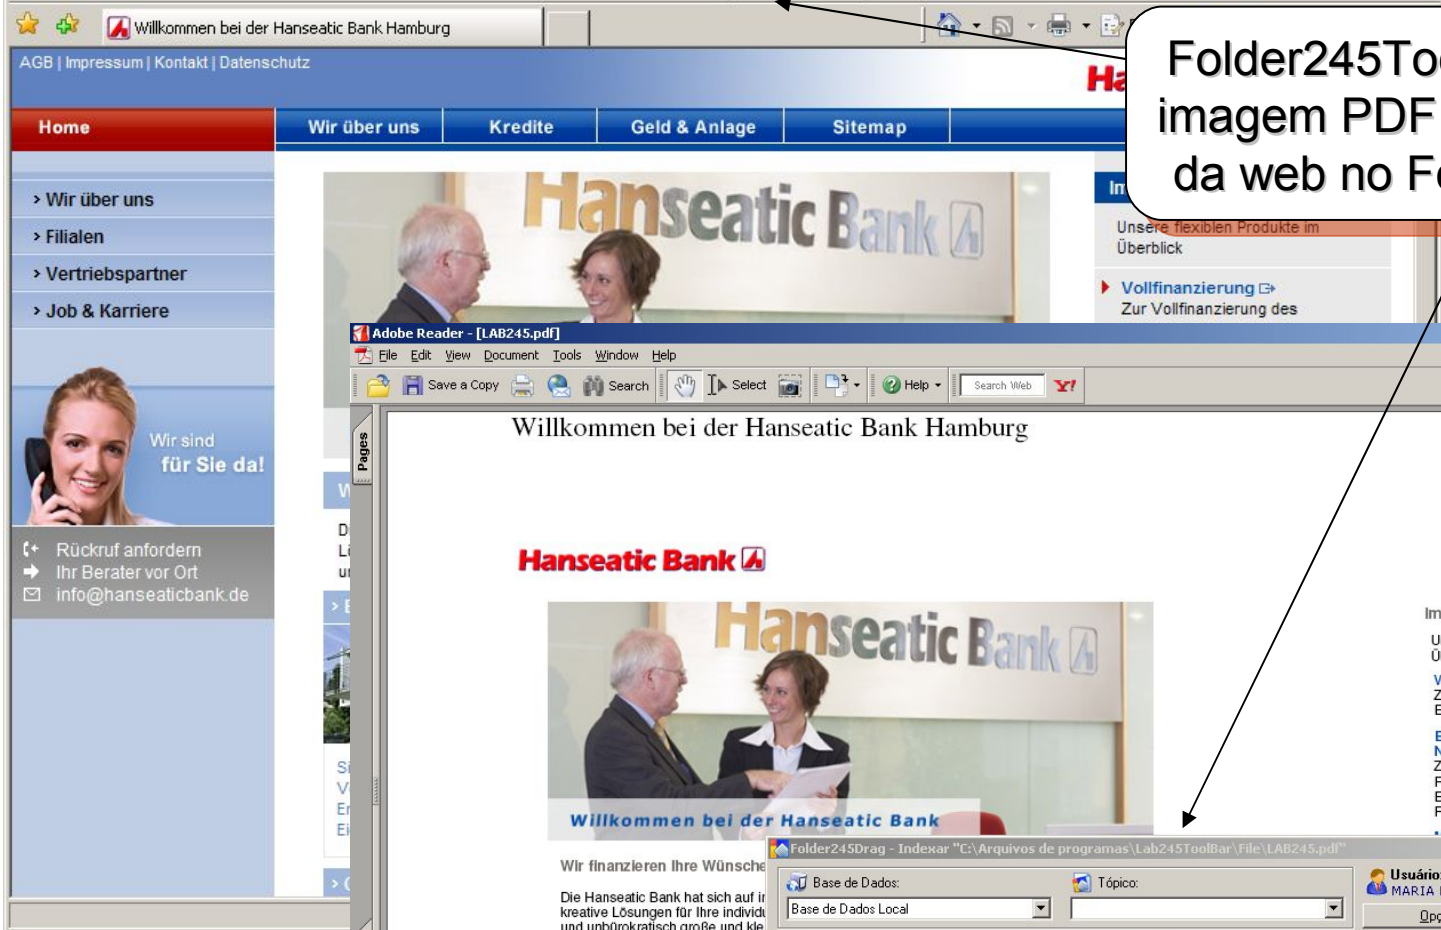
Willkommen bei der Hanseatic Bank Hamburg

AGB | Impressum | Kontakt | Datenschutz

Home | Wir über uns | Kredite | Geld & Anlage | Sitemap

› Wir über uns
› Filialen
› Vertriebspartner
› Job & Karriere

Wir sind für Sie da!

Rückruf anfordern
Ihr Berater vor Ort
info@hanseaticbank.de

Hanseatic Bank

Unsere flexiblen Produkte im Überblick

Vollfinanzierung
Zur Vollfinanzierung des

Folder245To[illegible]
imagem PDF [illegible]
da web no F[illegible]

Adobe Reader - [LAB245.pdf]
File Edit View Document Tools Window Help
Save a Copy Search Select Help Search Web
Pages

Willkommen bei der Hanseatic Bank Hamburg

Hanseatic Bank

Hanseatic Bank

Willkommen bei der Hanseatic Bank

Wir finanzieren Ihre Wünsche

Die Hanseatic Bank hat sich auf i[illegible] kreative Lösungen für Ihre individu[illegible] und unbürokratisch große und kle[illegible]

Folder245Drag - Indexar "C:\Arquivos de programas\Lab245ToolBar\File\LAB245.pdf"
Base de Dados:
Base de Dados Local
Tópico:
Usuário:
MARIA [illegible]
Opç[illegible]